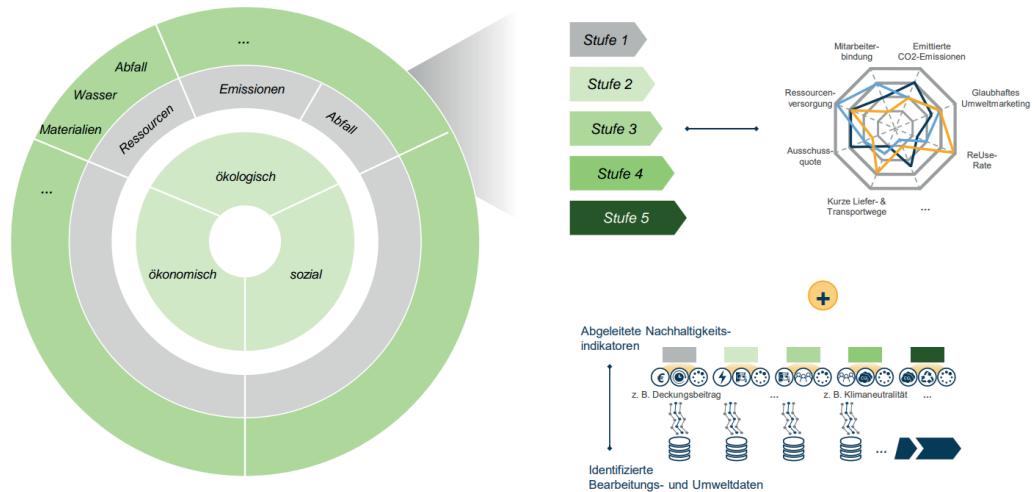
...
Abfall
Wasser
Materialien
Ressourcen
Emissionen
Abfall
...
ökologisch
ökonomisch
sozial

Stufe 1
Stufe 2
Stufe 3
Stufe 4
Stufe 5

Mitarbeiterbindung
Emittierte CO2-Emissionen
Glaubhaftes Umweltmarketing
ReUse-Rate
...
Kurze Liefer- & Transportwege
Ausschussquote
Ressourcenversorgung

Abgeleitete Nachhaltigkeitsindikatoren
€
z. B. Deckungsbeitrag
...
z. B. Klimaneutralität
...
...
Identifizierte Bearbeitungs- und Umweltdaten